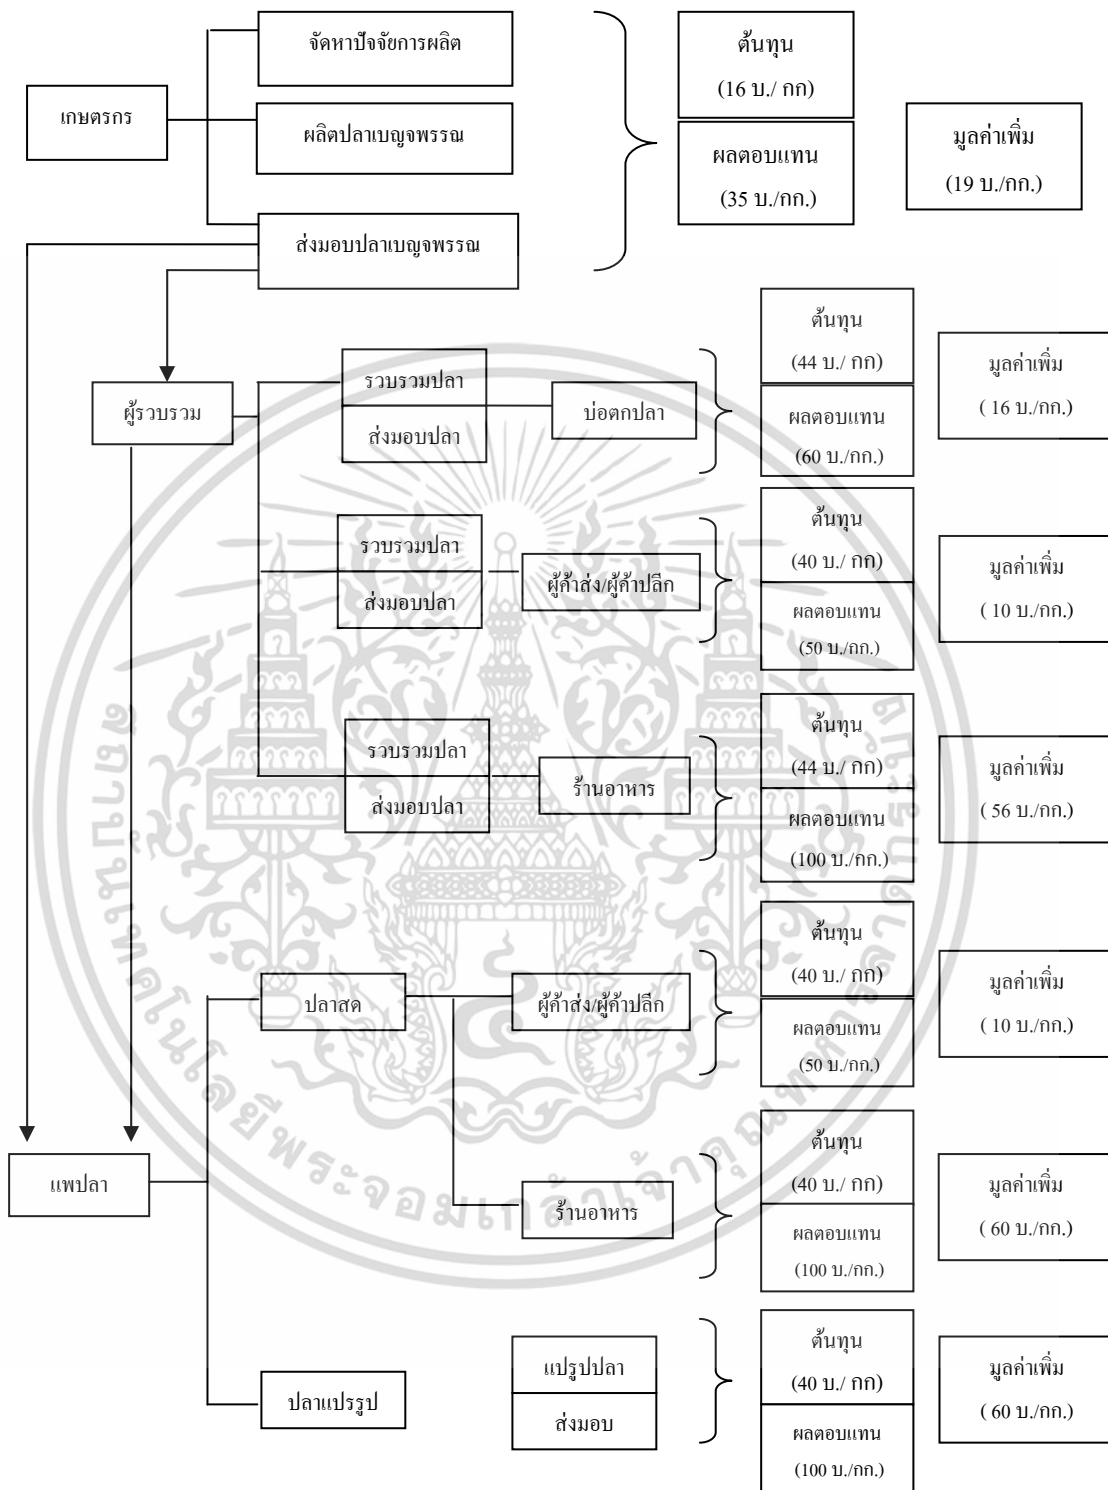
เกษตรกร

จัดหาปัจจัยการผลิต

ผลิตปลาเบญจพรรณ

ส่งมอบปลาเบญจพรรณ

ต้นทุน
(16 บ./ กก)

ผลตอบแทน
(35 บ./กก.)

มูลค่าเพิ่ม
(19 บ./กก.)

ผู้รวบรวม

รวบรวมปลา
ส่งมอบปลา

บ่อตกปลา

ต้นทุน
(44 บ./ กก)

ผลตอบแทน
(60 บ./กก.)

มูลค่าเพิ่ม
( 16 บ./กก.)

รวบรวมปลา
ส่งมอบปลา

ผู้ค้าส่ง/ผู้ค้าปลีก

ต้นทุน
(40 บ./ กก)

ผลตอบแทน
(50 บ./กก.)

มูลค่าเพิ่ม
( 10 บ./กก.)

รวบรวมปลา
ส่งมอบปลา

ร้านอาหาร

ต้นทุน
(44 บ./ กก)

ผลตอบแทน
(100 บ./กก.)

มูลค่าเพิ่ม
( 56 บ./กก.)

แพปลา

ปลาสด

ผู้ค้าส่ง/ผู้ค้าปลีก

ต้นทุน
(40 บ./ กก)

ผลตอบแทน
(50 บ./กก.)

มูลค่าเพิ่ม
( 10 บ./กก.)

ร้านอาหาร

ต้นทุน
(40 บ./ กก)

ผลตอบแทน
(100 บ./กก.)

มูลค่าเพิ่ม
( 60 บ./กก.)

ปลาแปรรูป

แปรูปปลา
ส่งมอบ

ต้นทุน
(40 บ./ กก)

ผลตอบแทน
(100 บ./กก.)

มูลค่าเพิ่ม
( 60 บ./กก.)

มหาวิทยาลัยเทคโนโลยีพระจอมเกล้าธนบุรี